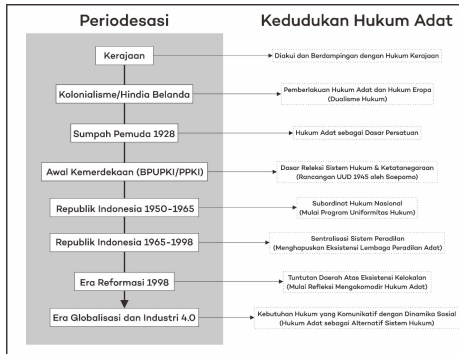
Periodesasi

Kedudukan Hukum Adat

Kerajaan

Diakui dan Berdampingan dengan Hukum Kerajaan

Kolonialisme/Hindia Belanda

Pemberlakuan Hukum Adat dan Hukum Eropa (Dualisme Hukum)

Sumpah Pemuda 1928

Hukum Adat sebagai Dasar Persatuan

Awal Kemerdekaan (BPUPKI/PPKI)

Dasar Refleksi Sistem Hukum & Ketatanegaraan (Rancangan UUD 1945 oleh Soepomo)

Republik Indonesia 1950-1965

Subordinat Hukum Nasional (Mulai Program Uniformitas Hukum)

Republik Indonesia 1965-1998

Sentralisasi Sistem Peradilan (Menghapuskan Eksistensi Lembaga Peradilan Adat)

Era Reformasi 1998

Tuntutan Daerah Atas Eksistensi Kelokalan (Mulai Refleksi Mengakomodir Hukum Adat)

Era Globalisasi dan Industri 4.0

Kebutuhan Hukum yang Komunikatif dengan Dinamika Sosial (Hukum Adat sebagai Alternatif Sistem Hukum)